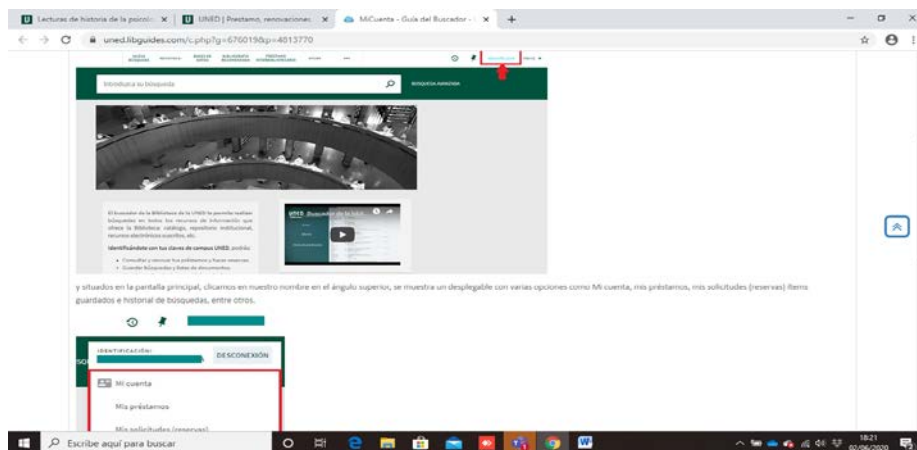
Lecturas de historia de la psicolo ×
UNED | Prestamo, renovaciones ×
MiCuenta - Guía del Buscador - ×
+

uned.libguides.com/c.php?g=676019&p=4813770

Introduzca su búsqueda

BÚSQUEDA AVANZADA

El buscador de la Biblioteca de la UNED le permite realizar búsquedas en todos los recursos de información que ofrece la Biblioteca: catálogo, repositorio institucional, recursos electrónicos suscritos, etc.

Identificándote con tus claves de campus UNED, podrás:

Consultar y renovar tus préstamos y hacer reservas
Guardar búsquedas y listas de documentos

UNED Buscador de la bibl

y situados en la pantalla principal, clicamos en nuestro nombre en el ángulo superior, se muestra un desplegable con varias opciones como Mi cuenta, mis préstamos, mis solicitudes (reservas) items guardados e historial de búsquedas, entre otros.

IDENTIFICACIÓN:
DESCONEXIÓN

Mi cuenta
Mis préstamos
Mis solicitudes (reservas)

Escribe aquí para buscar

18:21
02/06/2020